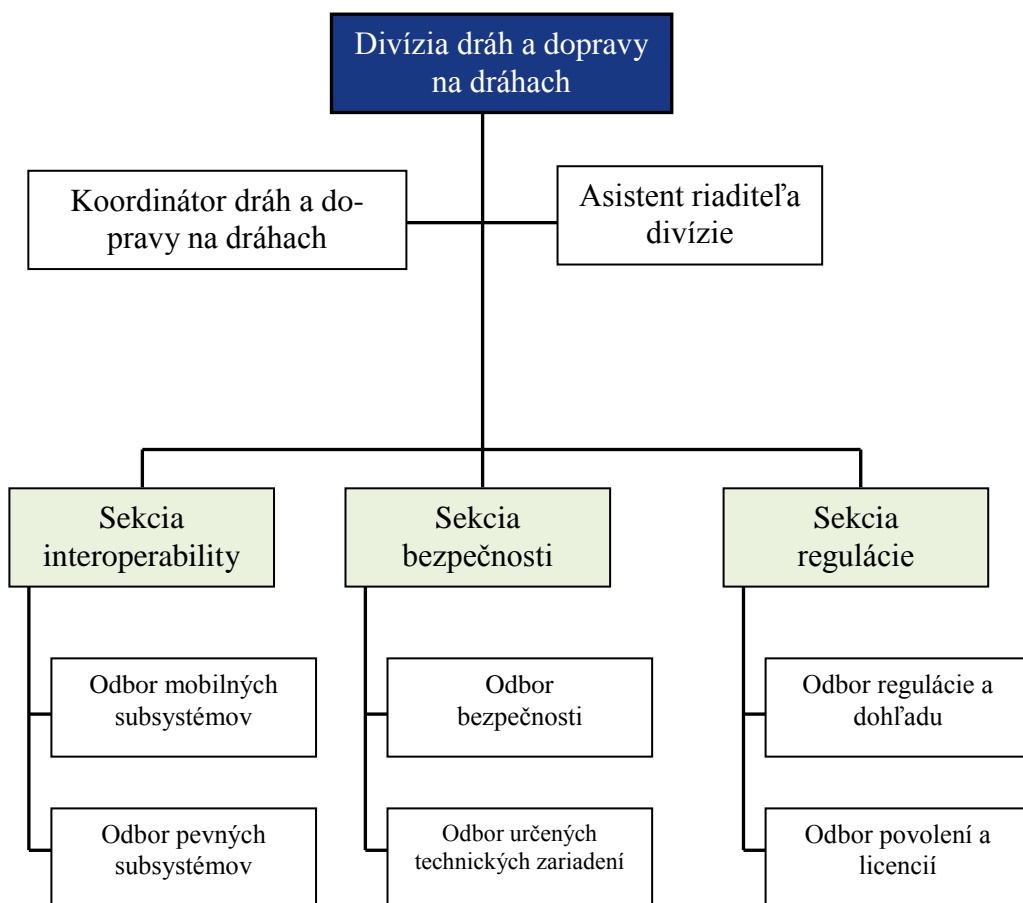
Divízia dráh a dopravy na dráhach

Koordinátor dráh a dopravy na dráhach

Asistent riaditeľa divízie

Sekcia interoperability

Sekcia bezpečnosti

Sekcia regulácie

Odbor mobilných subsystémov

Odbor pevných subsystémov

Odbor bezpečnosti

Odbor určených technických zariadení

Odbor regulácie a dohľadu

Odbor povolení a licencií